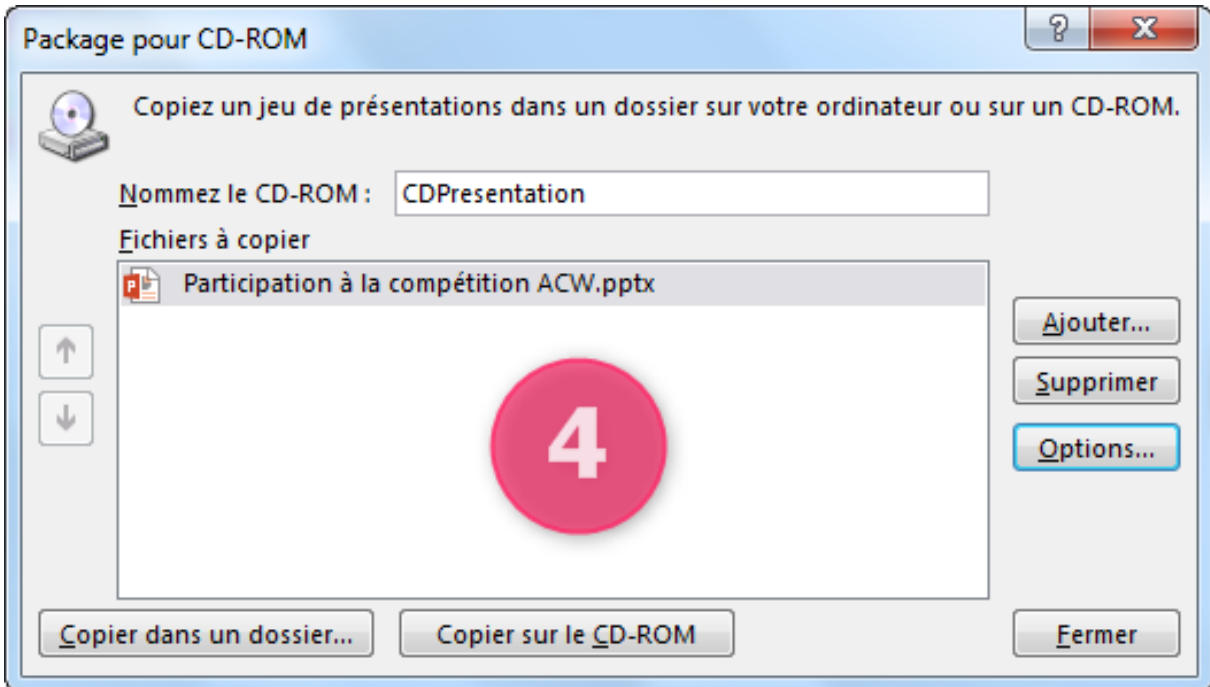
Package pour CD-ROM

?

X

Copiez un jeu de présentations dans un dossier sur votre ordinateur ou sur un CD-ROM.

Nommez le CD-ROM : CDPresentation

Fichiers à copier

Participation à la compétition ACW.pptx

4

Ajouter...

Supprimer

Options...

Copier dans un dossier...

Copier sur le CD-ROM

Fermer